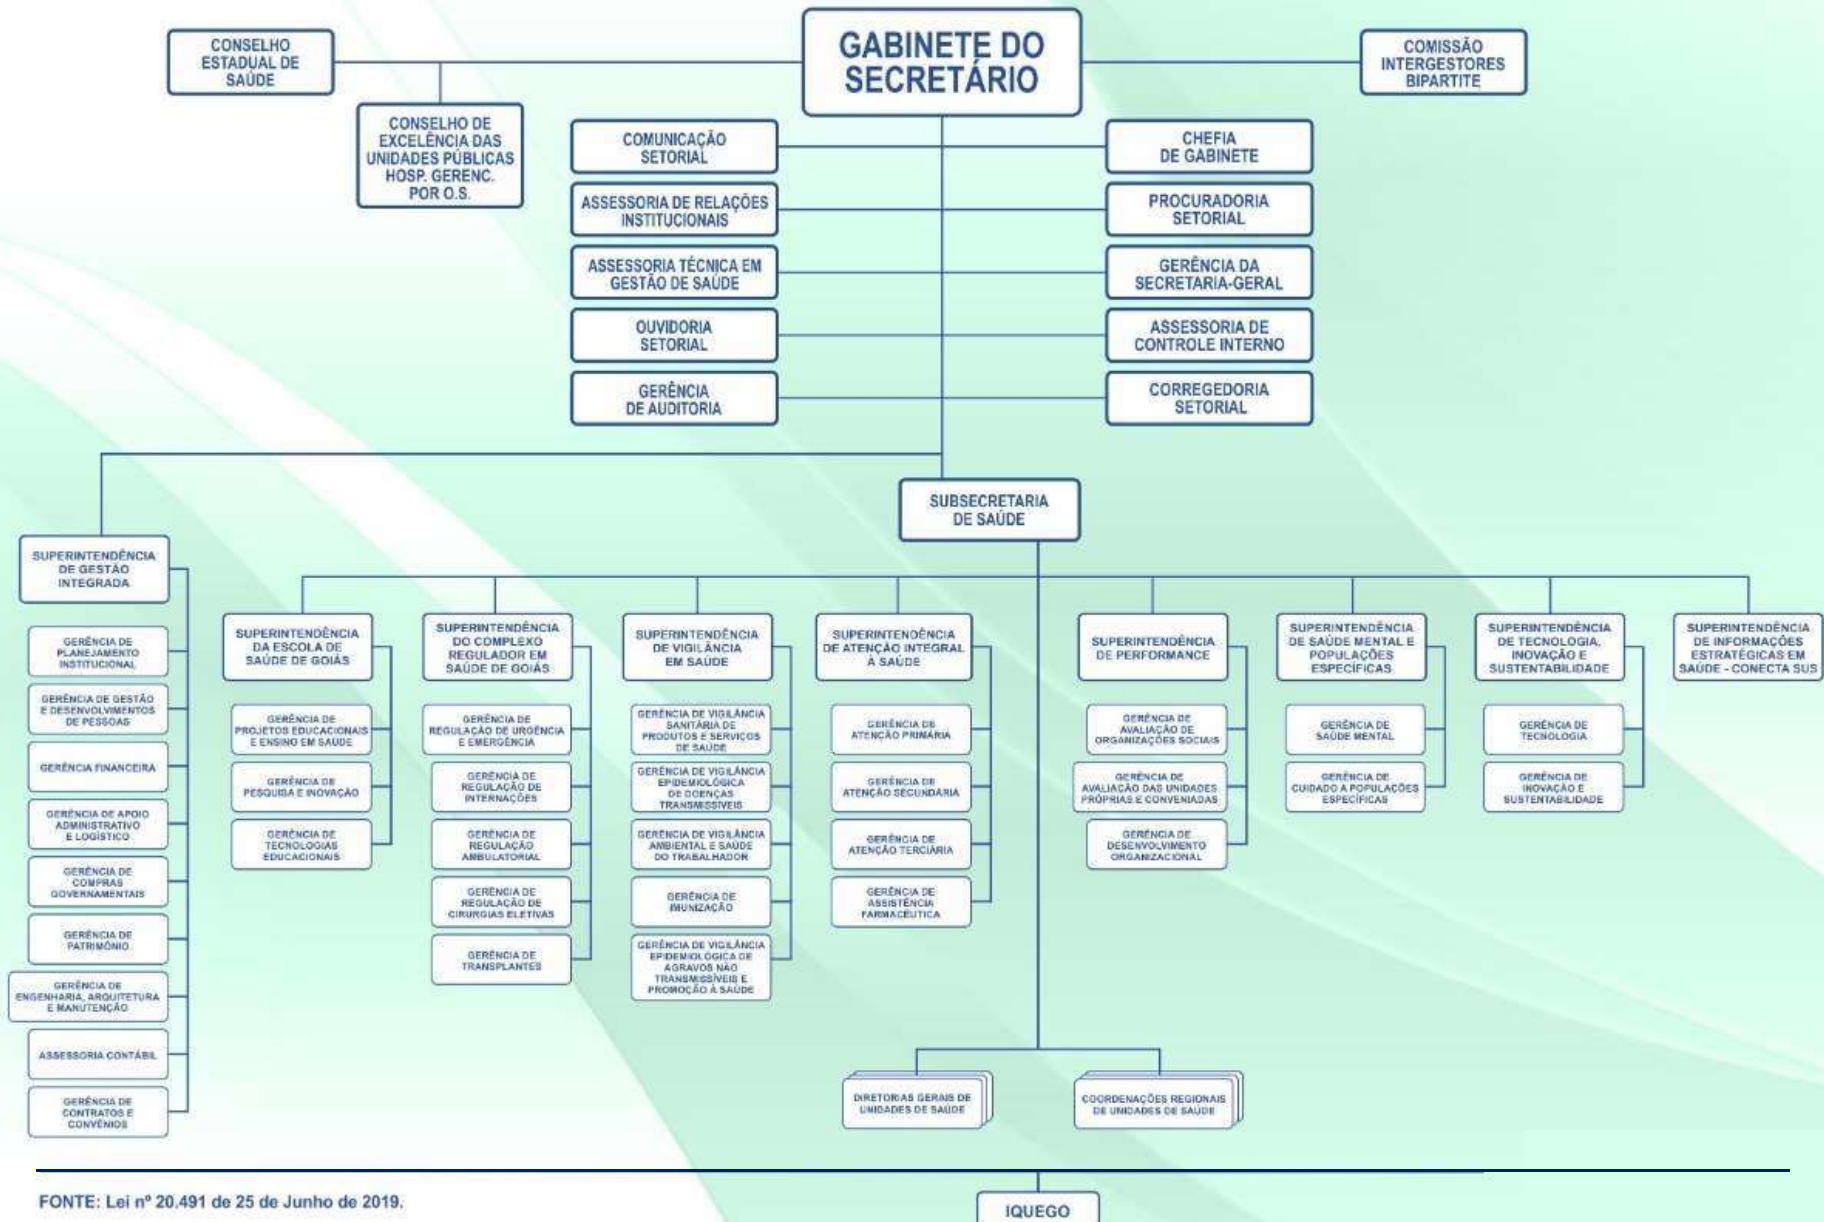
CONSELHO ESTADUAL DE SAÚDE

GABINETE DO SECRETÁRIO

COMISSÃO INTERGESTORES BIPARTITE

CONSELHO DE EXCELÊNCIA DAS UNIDADES PÚBLICAS HOSP. GERENC. POR O.S.

COMUNICAÇÃO SETORIAL

ASSESSORIA DE RELAÇÕES INSTITUCIONAIS

ASSESSORIA TÉCNICA EM GESTÃO DE SAÚDE

OUVIDORIA SETORIAL

GERÊNCIA DE AUDITORIA

CHEFIA DE GABINETE

PROCURADORIA SETORIAL

GERÊNCIA DA SECRETARIA-GERAL

ASSESSORIA DE CONTROLE INTERNO

CORREGEDORIA SETORIAL

SUBSECRETARIA DE SAÚDE

SUPERINTENDÊNCIA DE GESTÃO INTEGRADA

GERÊNCIA DE PLANEJAMENTO INSTITUCIONAL

GERÊNCIA DE GESTÃO E DESENVOLVIMENTOS DE PESSOAS

GERÊNCIA FINANCEIRA

GERÊNCIA DE APOIO ADMINISTRATIVO E LOGÍSTICO

GERÊNCIA DE COMPRAS GOVERNAMENTAIS

GERÊNCIA DE PATRIMÔNIO

GERÊNCIA DE ENGENHARIA, ARQUITETURA E MANUTENÇÃO

ASSESSORIA CONTÁBIL

GERÊNCIA DE CONTRATOS E CONVÊNIOS

SUPERINTENDÊNCIA DA ESCOLA DE SAÚDE DE GOIÁS

GERÊNCIA DE PROJETOS EDUCACIONAIS E ENSINO EM SAÚDE

GERÊNCIA DE PESQUISA E INOVAÇÃO

GERÊNCIA DE TECNOLOGIAS EDUCACIONAIS

SUPERINTENDÊNCIA DO COMPLEXO REGULADOR EM SAÚDE DE GOIÁS

GERÊNCIA DE REGULAÇÃO DE URGÊNCIA E EMERGÊNCIA

GERÊNCIA DE REGULAÇÃO DE INTERNAÇÕES

GERÊNCIA DE REGULAÇÃO AMBULATORIAL

GERÊNCIA DE REGULAÇÃO DE CIRURGIAS ELETIVAS

GERÊNCIA DE TRANSPLANTES

SUPERINTENDÊNCIA DE VIGILÂNCIA EM SAÚDE

GERÊNCIA DE VIGILÂNCIA SANITÁRIA DE PRODUTOS E SERVIÇOS DE SAÚDE

GERÊNCIA DE VIGILÂNCIA EPIDEMIOLÓGICA DE DOENÇAS TRANSMISSÍVEIS

GERÊNCIA DE VIGILÂNCIA AMBIENTAL E SAÚDE DO TRABALHADOR

GERÊNCIA DE IMUNIZAÇÃO

GERÊNCIA DE VIGILÂNCIA EPIDEMIOLÓGICA DE AGRAVOS NÃO TRANSMISSÍVEIS E PROMOÇÃO À SAÚDE

SUPERINTENDÊNCIA DE ATENÇÃO INTEGRAL À SAÚDE

GERÊNCIA DE ATENÇÃO PRIMÁRIA

GERÊNCIA DE ATENÇÃO SECUNDÁRIA

GERÊNCIA DE ATENÇÃO TERCIÁRIA

GERÊNCIA DE ASSISTÊNCIA FARMACÊUTICA

SUPERINTENDÊNCIA DE PERFORMANCE

GERÊNCIA DE AVALIAÇÃO DE ORGANIZAÇÕES SOCIAIS

GERÊNCIA DE AVALIAÇÃO DAS UNIDADES PRÓPRIAS E CONVENIADAS

GERÊNCIA DE DESENVOLVIMENTO ORGANIZACIONAL

SUPERINTENDÊNCIA DE SAÚDE MENTAL E POPULAÇÕES ESPECÍFICAS

GERÊNCIA DE SAÚDE MENTAL

GERÊNCIA DE CUIDADO A POPULAÇÕES ESPECÍFICAS

SUPERINTENDÊNCIA DE TECNOLOGIA, INOVAÇÃO E SUSTENTABILIDADE

GERÊNCIA DE TECNOLOGIA

GERÊNCIA DE INOVAÇÃO E SUSTENTABILIDADE

SUPERINTENDÊNCIA DE INFORMAÇÕES ESTRATÉGICAS EM SAÚDE - CONECTA SUS

DIRETORIAS GERAIS DE UNIDADES DE SAÚDE

COORDENAÇÕES REGIONAIS DE UNIDADES DE SAÚDE

FONTE: Lei nº 20.491 de 25 de Junho de 2019.

IQUEGO